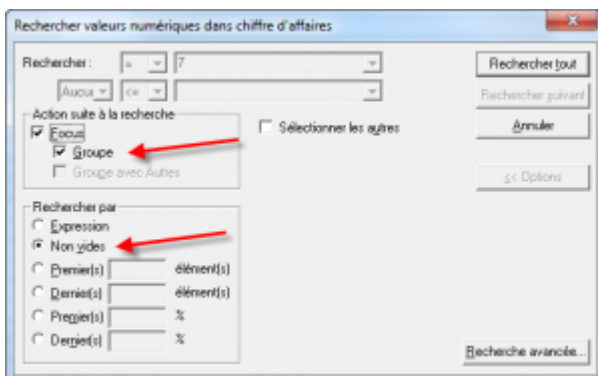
Rechercher valeurs numériques dans chiffre d'affaires

Rechercher : = 7

Aucun <=

Rechercher tout

Rechercher suivant

Annuler

Action suite à la recherche

Focus

Groupe

Groupe avec Autres

Sélectionner les autres

<< Options

Rechercher par

Expression

Non vides

Premier(s) élément(s)

Dernier(s) élément(s)

Premier(s) %

Dernier(s) %

Recherche avancée...